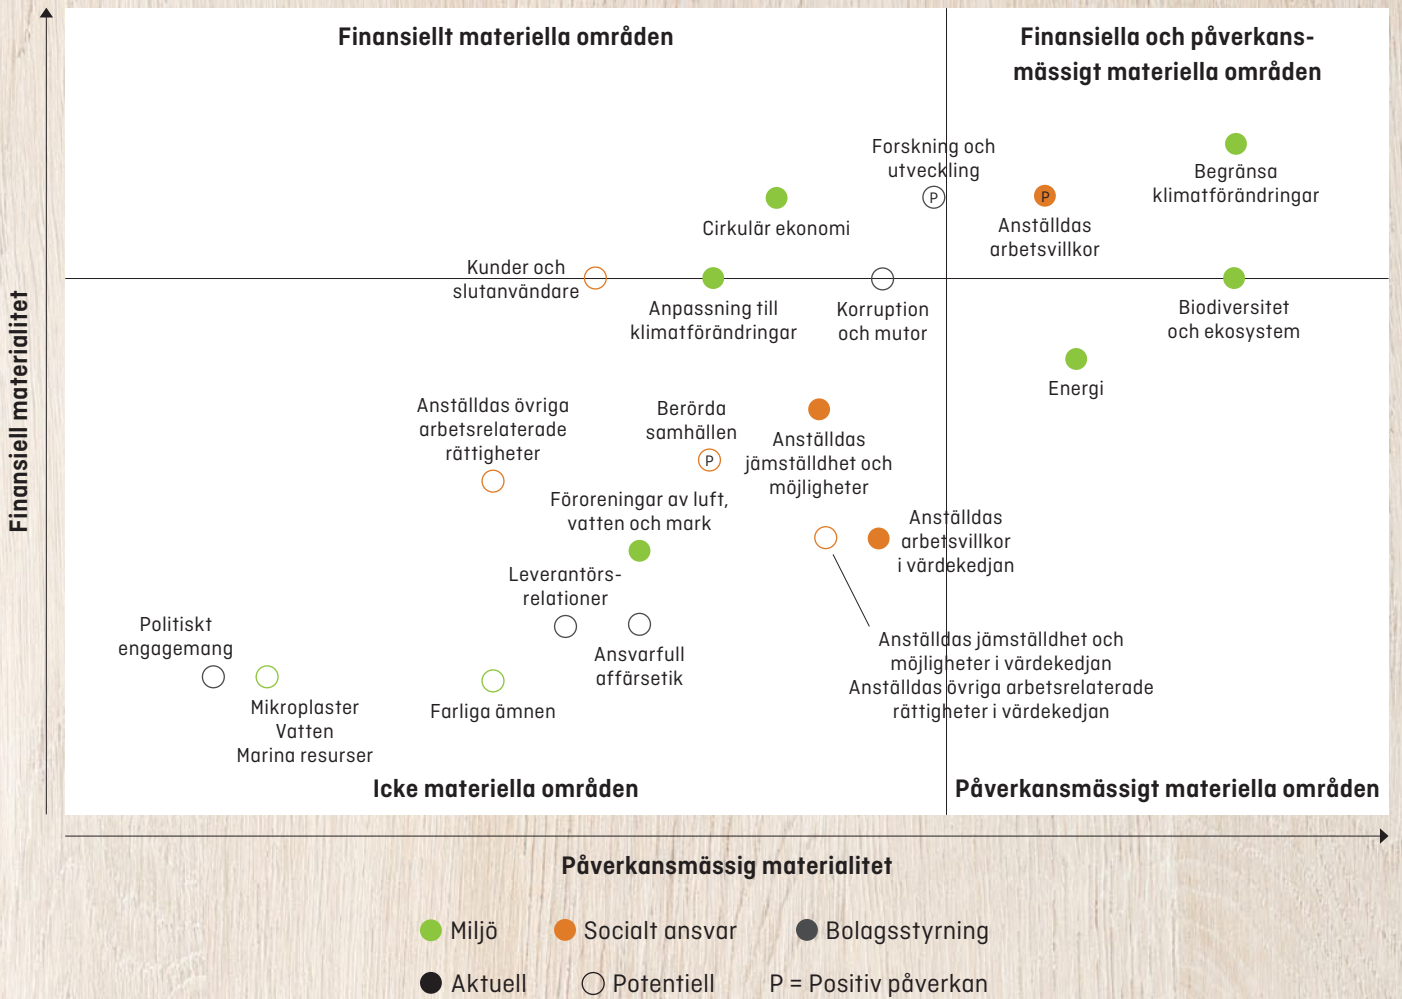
Finansiell materialitet

Finansiellt materiella områden

Finansiella och påverkansmässigt materiella områden

Forskning och utveckling
P

Begränsa klimatförändringar

P
Anställdas arbetsvillkor

Cirkulär ekonomi

Kunder och slutanvändare

Anpassning till klimatförändringar

Korruption och mutor

Biodiversitet och ekosystem

Energi

Anställdas övriga arbetsrelaterade rättigheter

Berörda samhällen
P

Anställdas jämställdhet och möjligheter

Föroreningar av luft, vatten och mark

Anställdas arbetsvillkor i värdekedjan

Leverantörsrelationer

Politiskt engagemang

Ansvarfull affärsetik

Anställdas jämställdhet och möjligheter i värdekedjan
Anställdas övriga arbetsrelaterade rättigheter i värdekedjan

Mikroplaster
Vatten
Marina resurser

Farliga ämnen

Icke materiella områden

Påverkansmässigt materiella områden

Påverkansmässig materialitet

Miljö Socialt ansvar Bolagsstyrning

Aktuell Potentiell P = Positiv påverkan